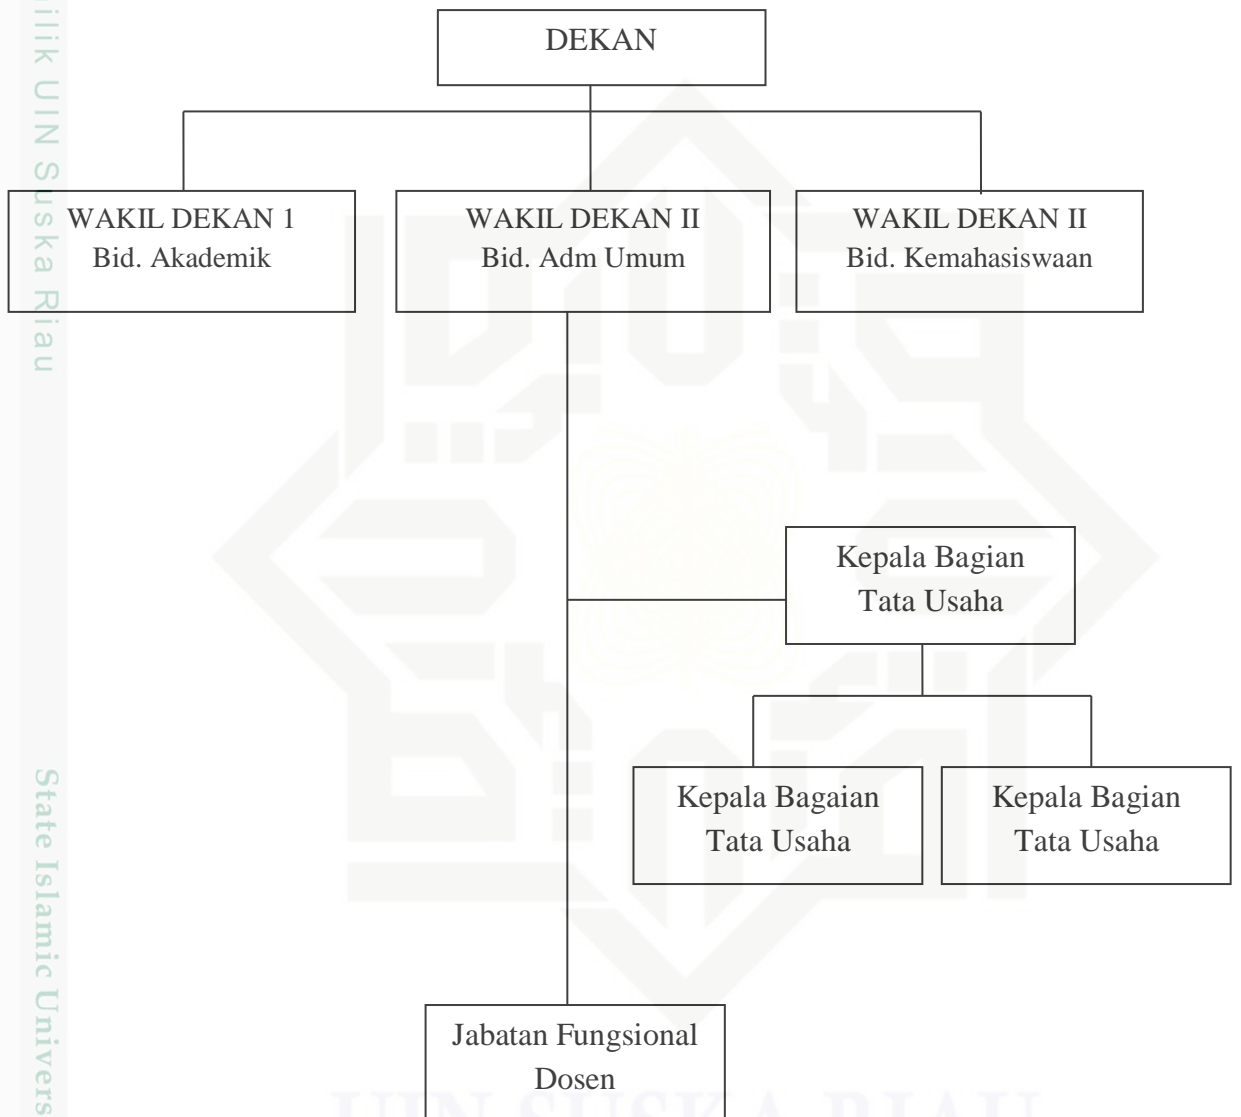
ilik UIN Suska Riau

DEKAN

WAKIL DEKAN 1
Bid. Akademik

WAKIL DEKAN II
Bid. Adm Umum

WAKIL DEKAN II
Bid. Kemahasiswaan

Kepala Bagian
Tata Usaha

Kepala Bagaian
Tata Usaha

Kepala Bagian
Tata Usaha

Jabatan Fungsional
Dosen

State Islamic Univers

UIN SUSKA RIAU